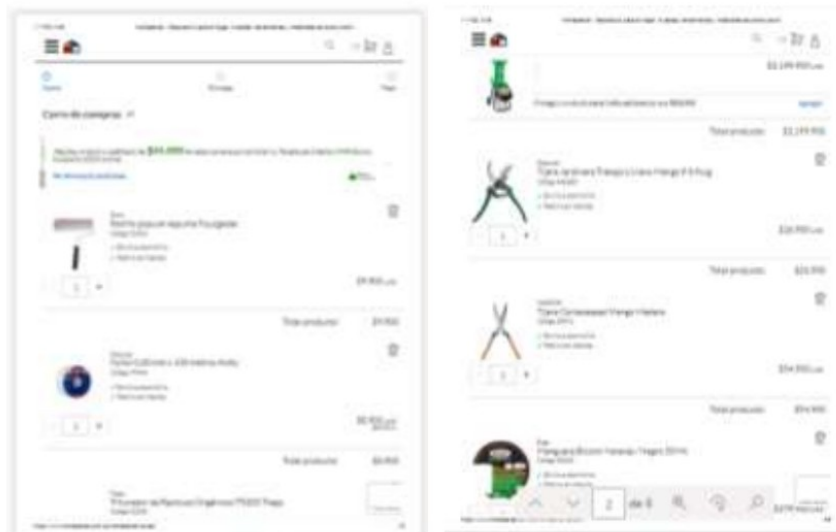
Carro de compras

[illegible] $44.000 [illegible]

1

$9.900

Total productos $9.900

1

$8.900

Total productos $8.900

$2.199.900

Total productos $2.199.900

Tijera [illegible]

1

$28.900

Total productos $28.900

Tijera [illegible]

1

$54.900

Total productos $54.900

2 de 3